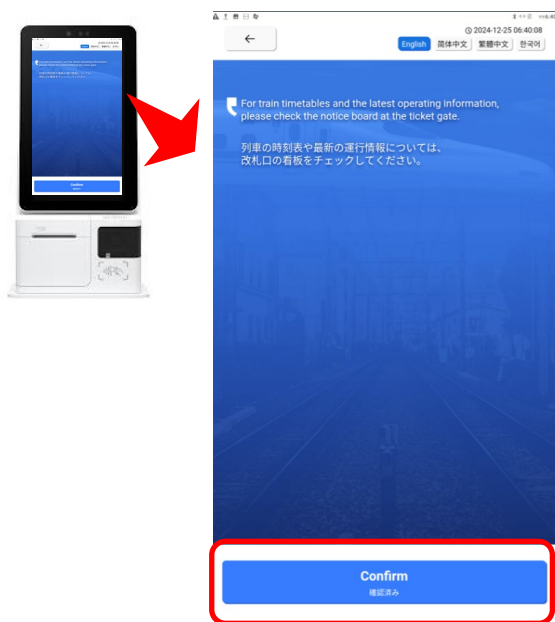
←

2024-12-25 06:40:08

English 简体中文 繁體中文 한국어

For train timetables and the latest operating information, please check the notice board at the ticket gate.

列車の時刻表や最新の運行情報については、改札口の看板をチェックしてください。

Confirm
確認済み